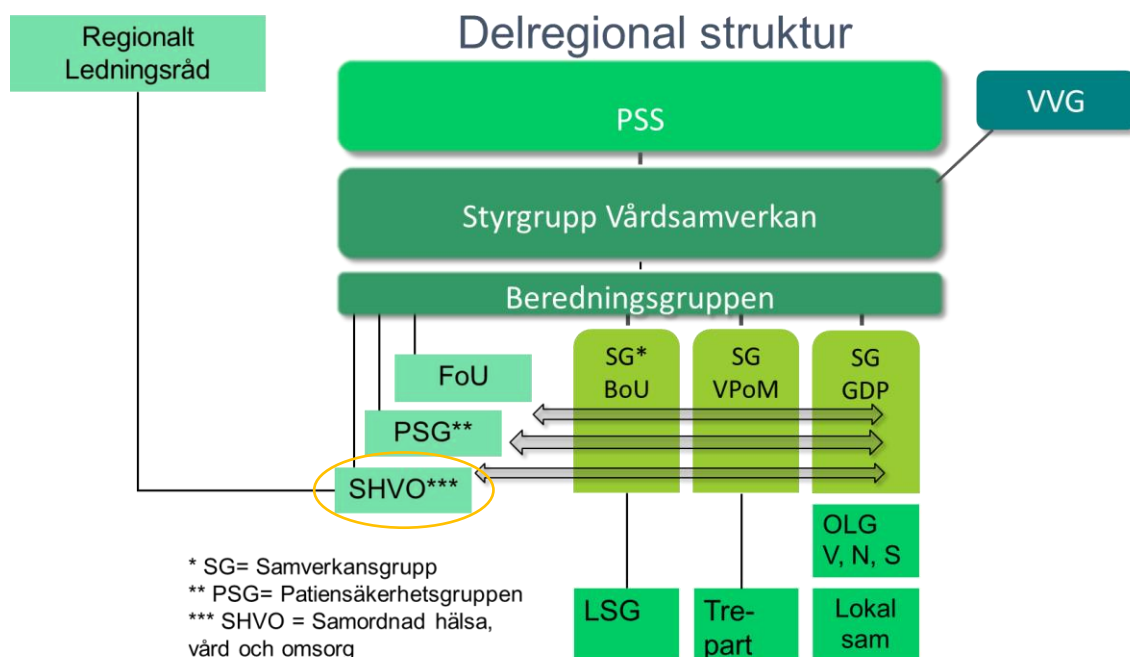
Delregional struktur

Regionalt Ledningsråd

PSS

VVG

Styrgrupp Vårdsamverkan

Beredningsgruppen

FoU

PSG**

SHVO***

SG* BoU

SG VPoM

SG GDP

OLG V, N, S

LSG

Tre-part

Lokal sam

* SG= Samverkansgrupp
** PSG= Patiensäkerhetsgruppen
*** SHVO = Samordnad hälsa, vård och omsorg